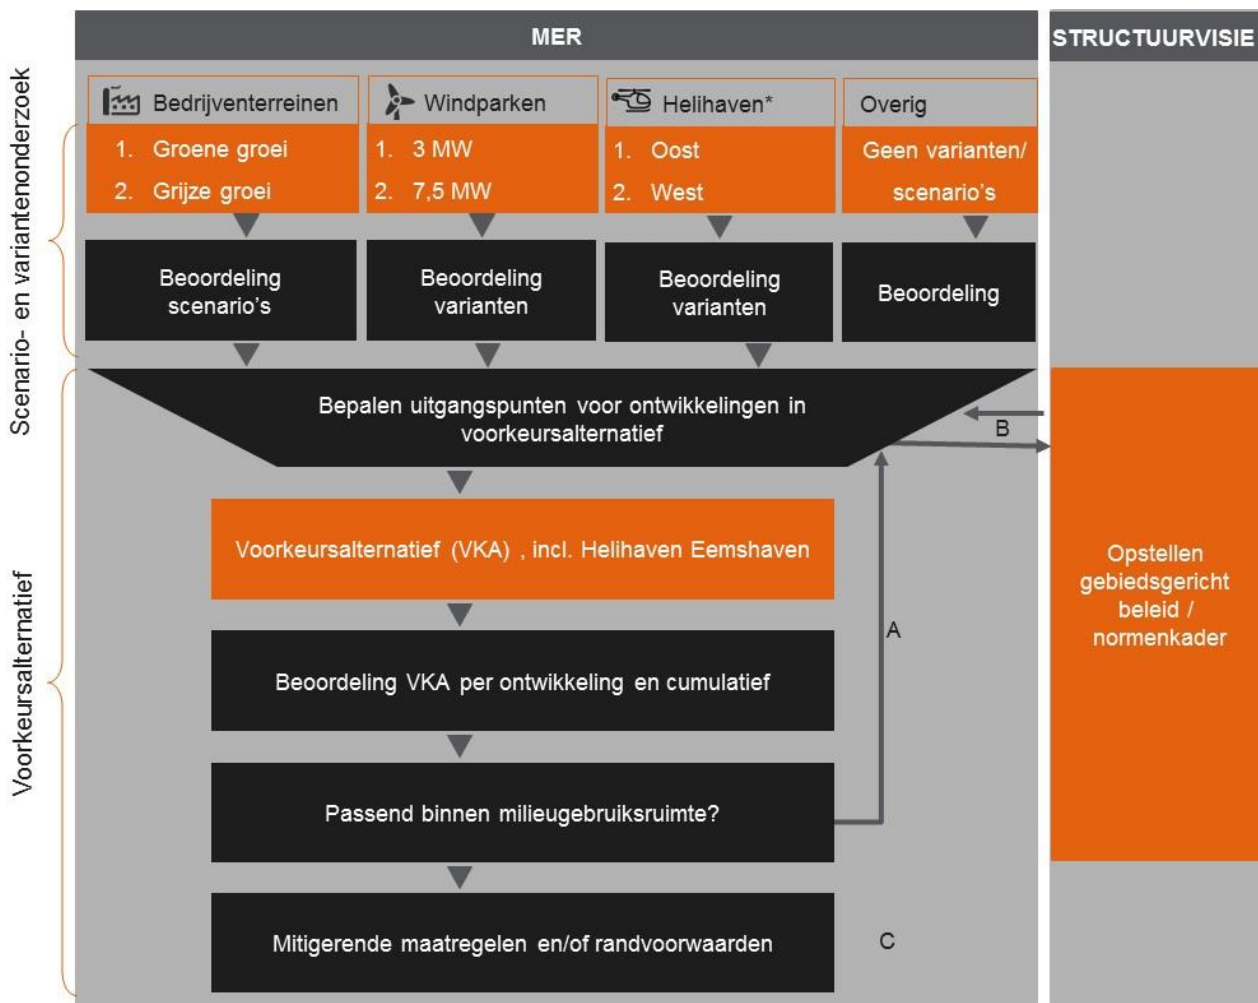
MER

STRUCTUURVISIE

Scenario- en variantenonderzoek

Bedrijventerreinen
1. Groene groei
2. Grijze groei

Windparken
1. 3 MW
2. 7,5 MW

Helihaven*
1. Oost
2. West

Overig
Geen varianten/ scenario's

Beoordeling scenario's

Beoordeling varianten

Beoordeling varianten

Beoordeling

Voorkeursalternatief

Bepalen uitgangspunten voor ontwikkelingen in voorkeursalternatief

B

Voorkeursalternatief (VKA) , incl. Helihaven Eemshaven

A

Beoordeling VKA per ontwikkeling en cumulatief

Passend binnen milieugebruiksruimte?

Mitigerende maatregelen en/of randvoorwaarden

C

Opstellen gebiedsgericht beleid / normenkader